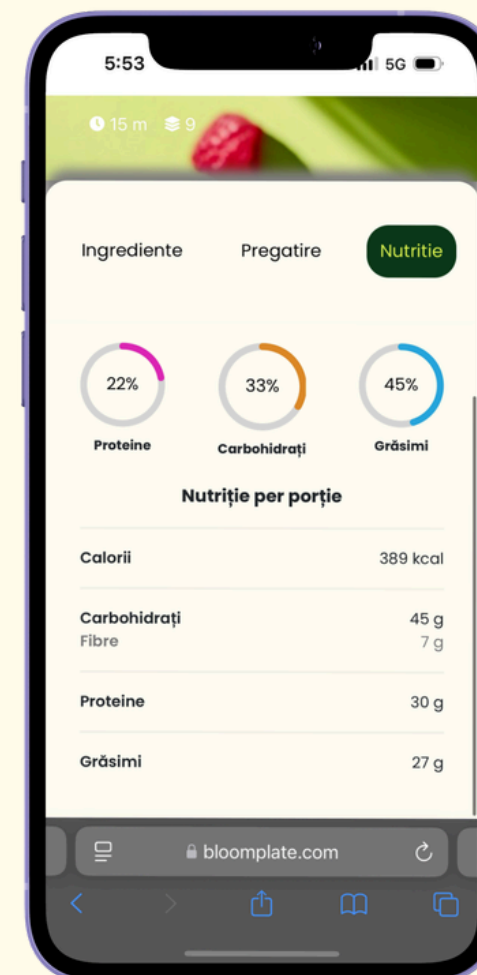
5:53

5G

15 m 9

Ingrediente

Pregatire

Nutritie

22%

Proteine

33%

Carbohidrați

45%

Grăsimi

Nutriție per porție

| | |
|---|---|
| Calorii | 389 kcal |
| Carbohidrați<br>Fibre | 45 g<br>7 g |
| Proteine | 30 g |
| Grăsimi | 27 g |

bloomplate.com